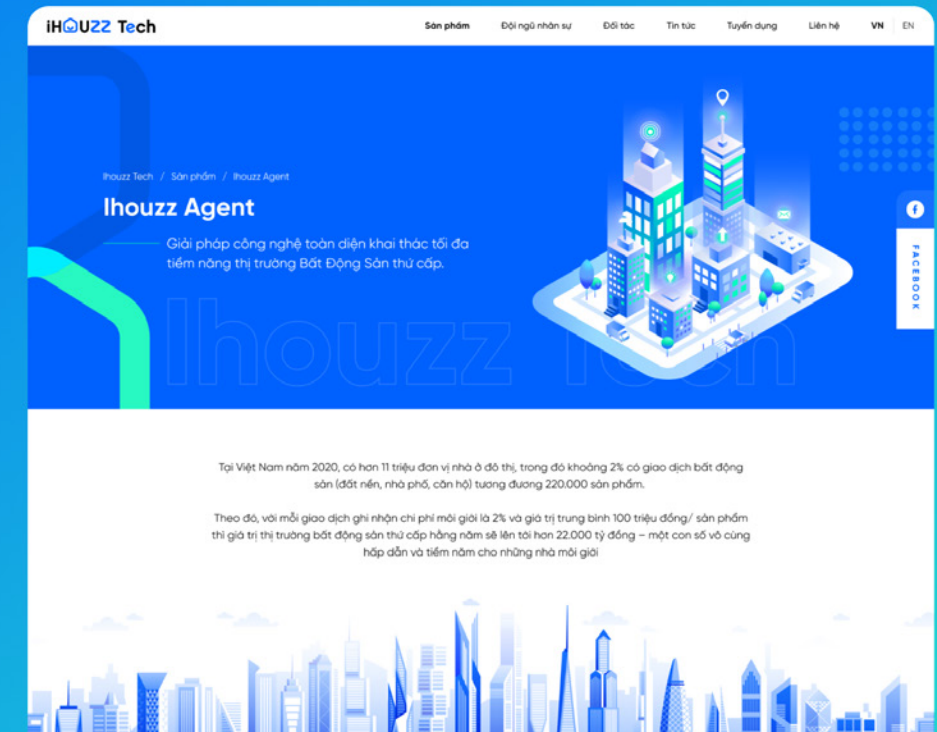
iHOUZZ Tech

Sản phẩm Đội ngũ nhân sự Đối tác Tin tức Tuyển dụng Liên hệ VN EN

Ihouzz Tech / Sản phẩm / Ihouzz Agent

Ihouzz Agent

Giải pháp công nghệ toàn diện khai thác tối đa tiềm năng thị trường Bất Động Sản thứ cấp.

Ihouzz Tech

FACEBOOK

Tại Việt Nam năm 2020, có hơn 11 triệu đơn vị nhà ở đô thị, trong đó khoảng 2% có giao dịch bất động sản (đất nền, nhà phố, căn hộ) tương đương 220.000 sản phẩm.

Theo đó, với mỗi giao dịch ghi nhận chi phí môi giới là 2% và giá trị trung bình 100 triệu đồng/ sản phẩm thì giá trị thị trường bất động sản thứ cấp hằng năm sẽ lên tới hơn 22.000 tỷ đồng – một con số vô cùng hấp dẫn và tiềm năm cho những nhà môi giới